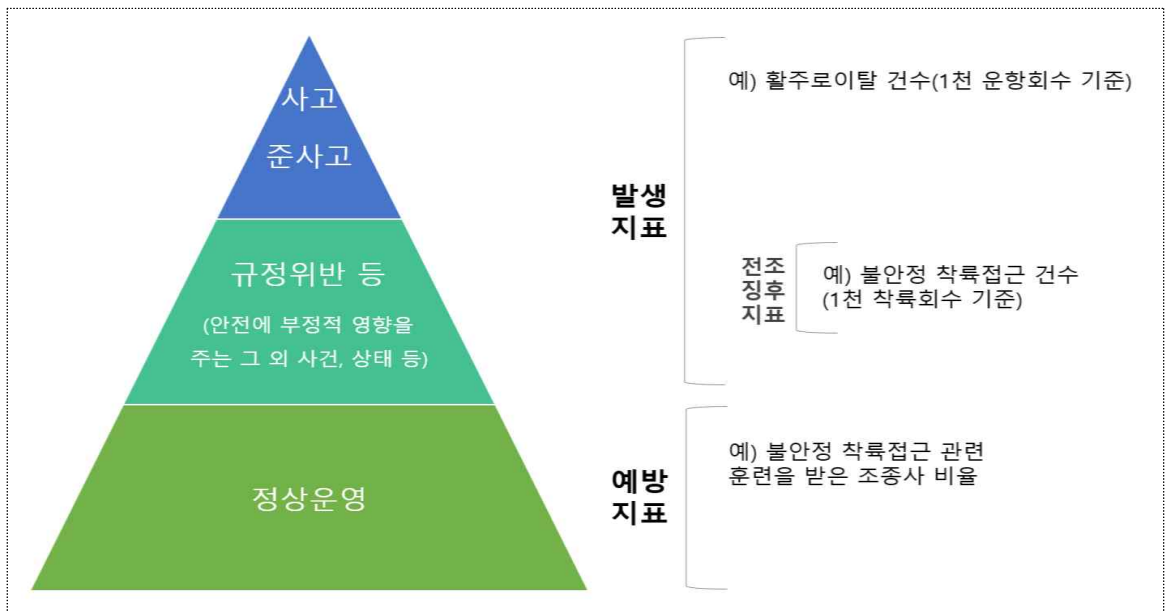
사고

준사고

규정위반 등

(안전에 부정적 영향을 주는 그 외 사건, 상태 등)

정상운영

발생 지표

예) 활주로이탈 건수(1천 운항회수 기준)

전조 징후 지표

예) 불안정 착륙접근 건수 (1천 착륙회수 기준)

예방 지표

예) 불안정 착륙접근 관련 훈련을 받은 조종사 비율